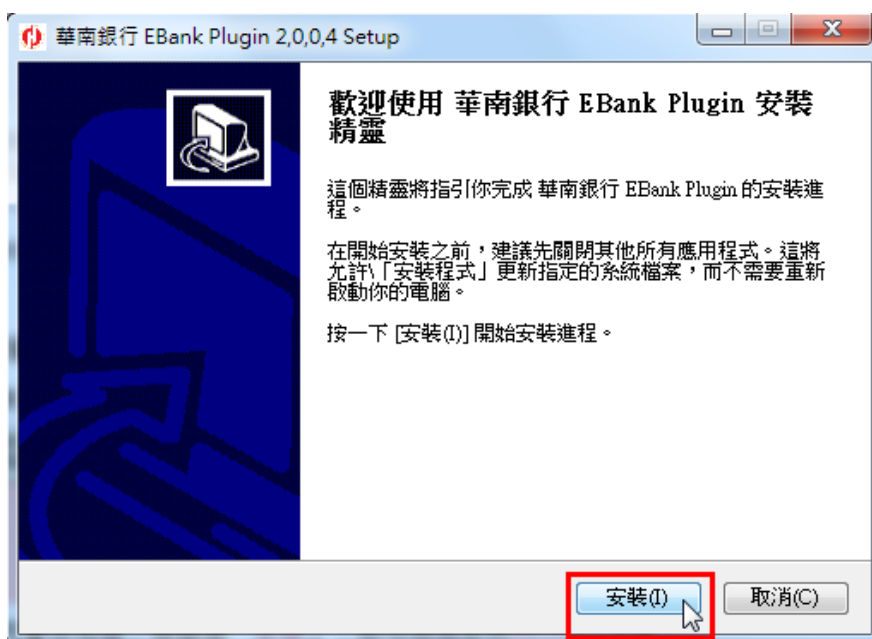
華南銀行 EBank Plugin 2,0,0,4 Setup

歡迎使用 華南銀行 EBank Plugin 安裝精靈

這個精靈將指引你完成 華南銀行 EBank Plugin 的安裝進程。

在開始安裝之前，建議先關閉其他所有應用程式。這將允許\「安裝程式」更新指定的系統檔案，而不需要重新啟動你的電腦。

按一下 [安裝(I)] 開始安裝進程。

安裝(I)

取消(C)